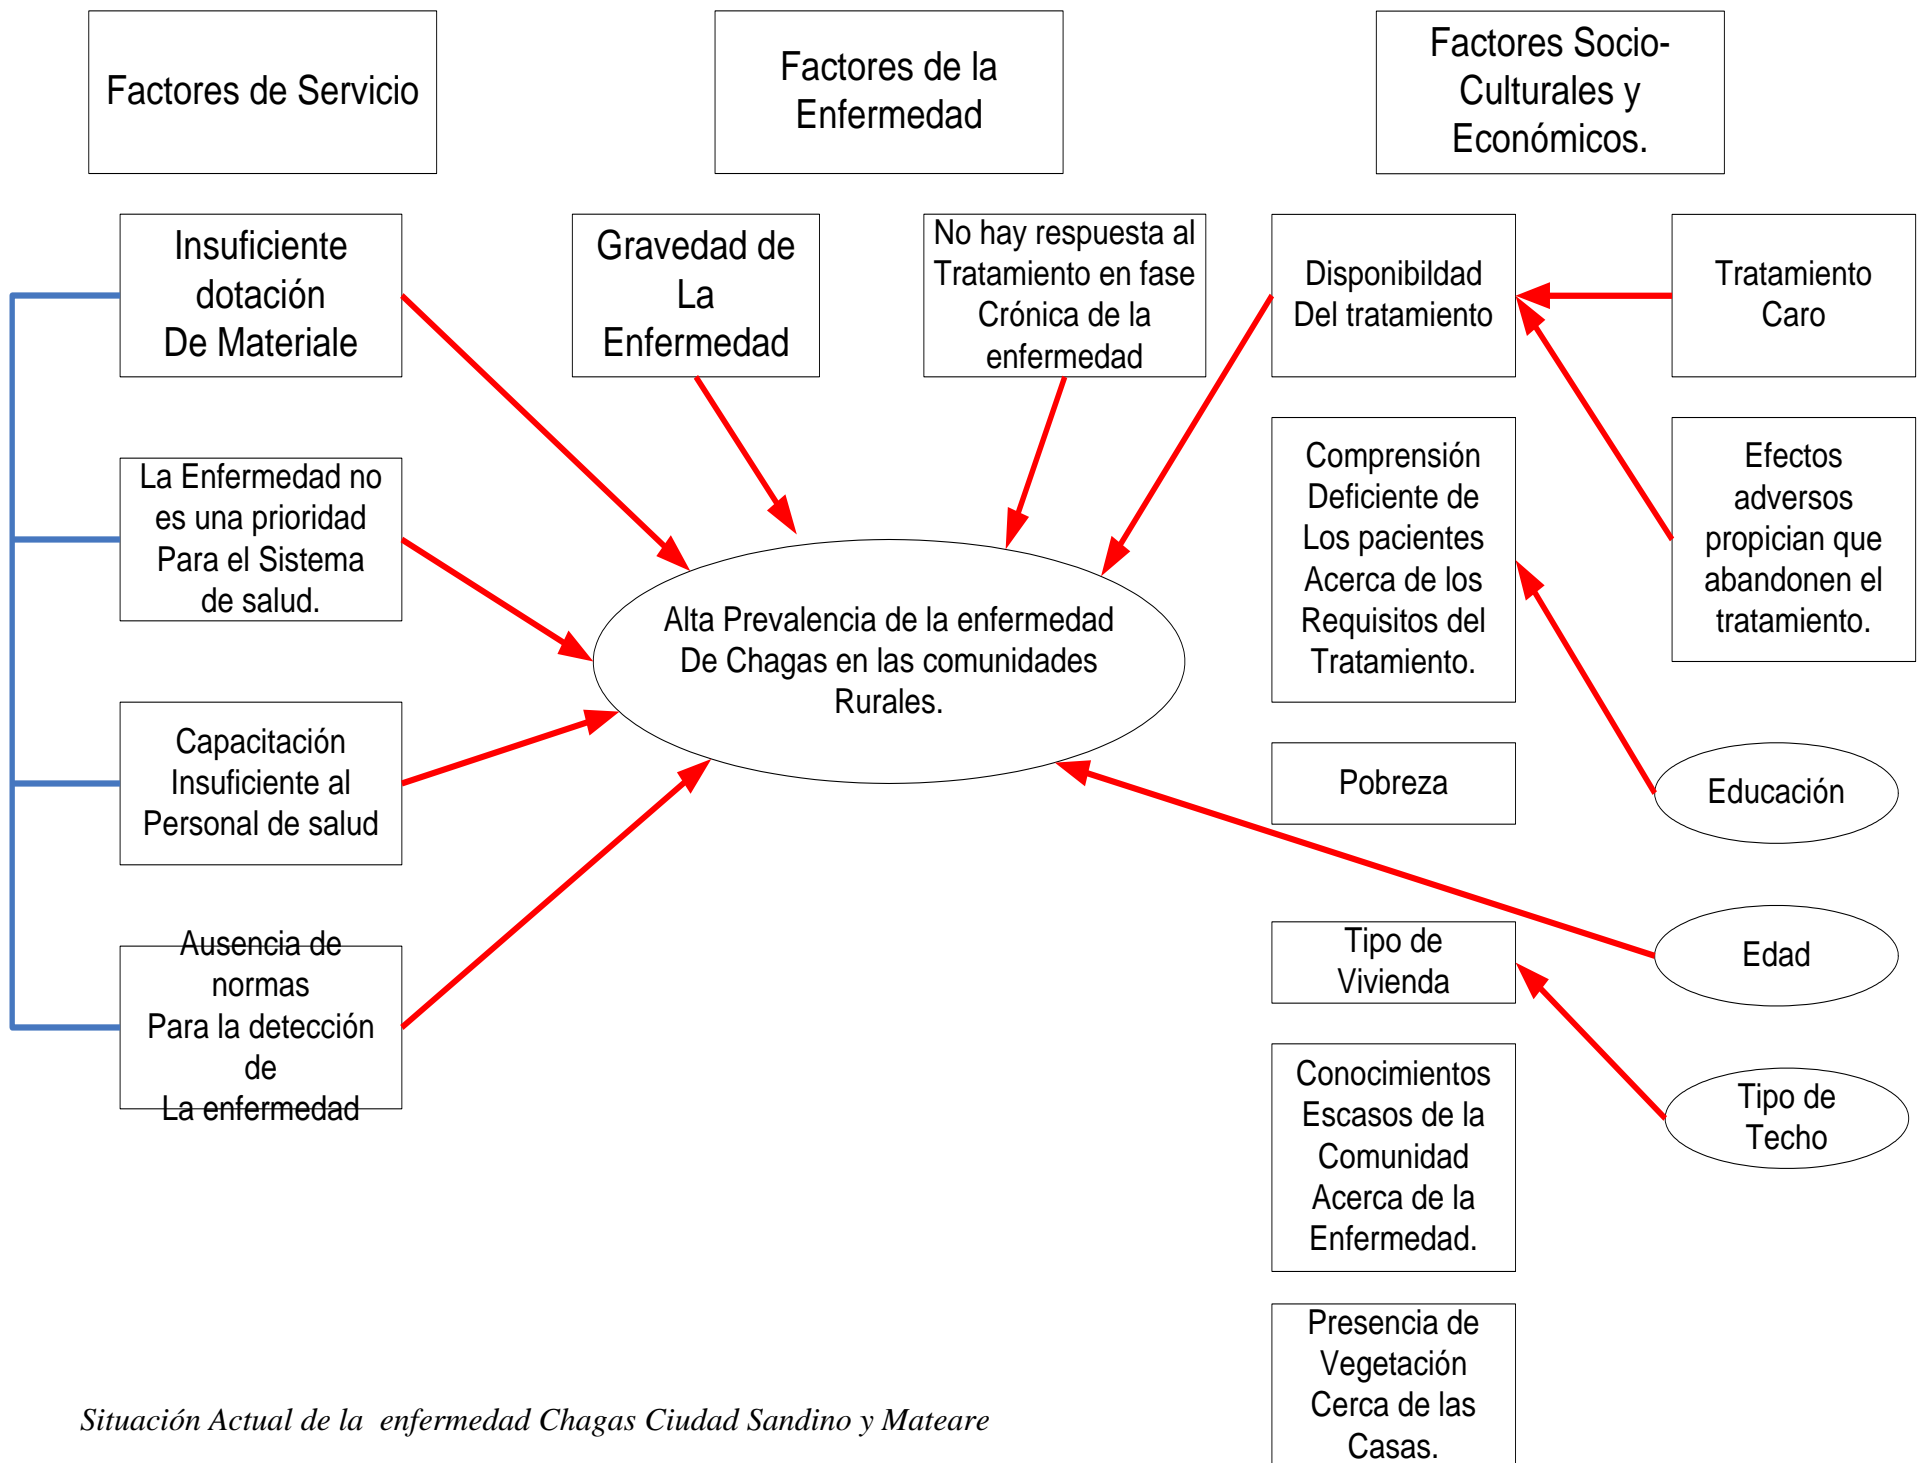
Factores de Servicio

Factores de la Enfermedad

Factores Socio-Culturales y Económicos.

Insuficiente dotación De Materiale

Gravedad de La Enfermedad

No hay respuesta al Tratamiento en fase Crónica de la enfermedad

Disponibildad Del tratamiento

Tratamiento Caro

La Enfermedad no es una prioridad Para el Sistema de salud.

Comprensión Deficiente de Los pacientes Acerca de los Requisitos del Tratamiento.

Efectos adversos propician que abandonen el tratamiento.

Alta Prevalencia de la enfermedad De Chagas en las comunidades Rurales.

Capacitación Insuficiente al Personal de salud

Pobreza

Educación

Ausencia de normas Para la detección de La enfermedad

Tipo de Vivienda

Edad

Conocimientos Escasos de la Comunidad Acerca de la Enfermedad.

Tipo de Techo

Presencia de Vegetación Cerca de las Casas.

Situación Actual de la enfermedad Chagas Ciudad Sandino y Mateare